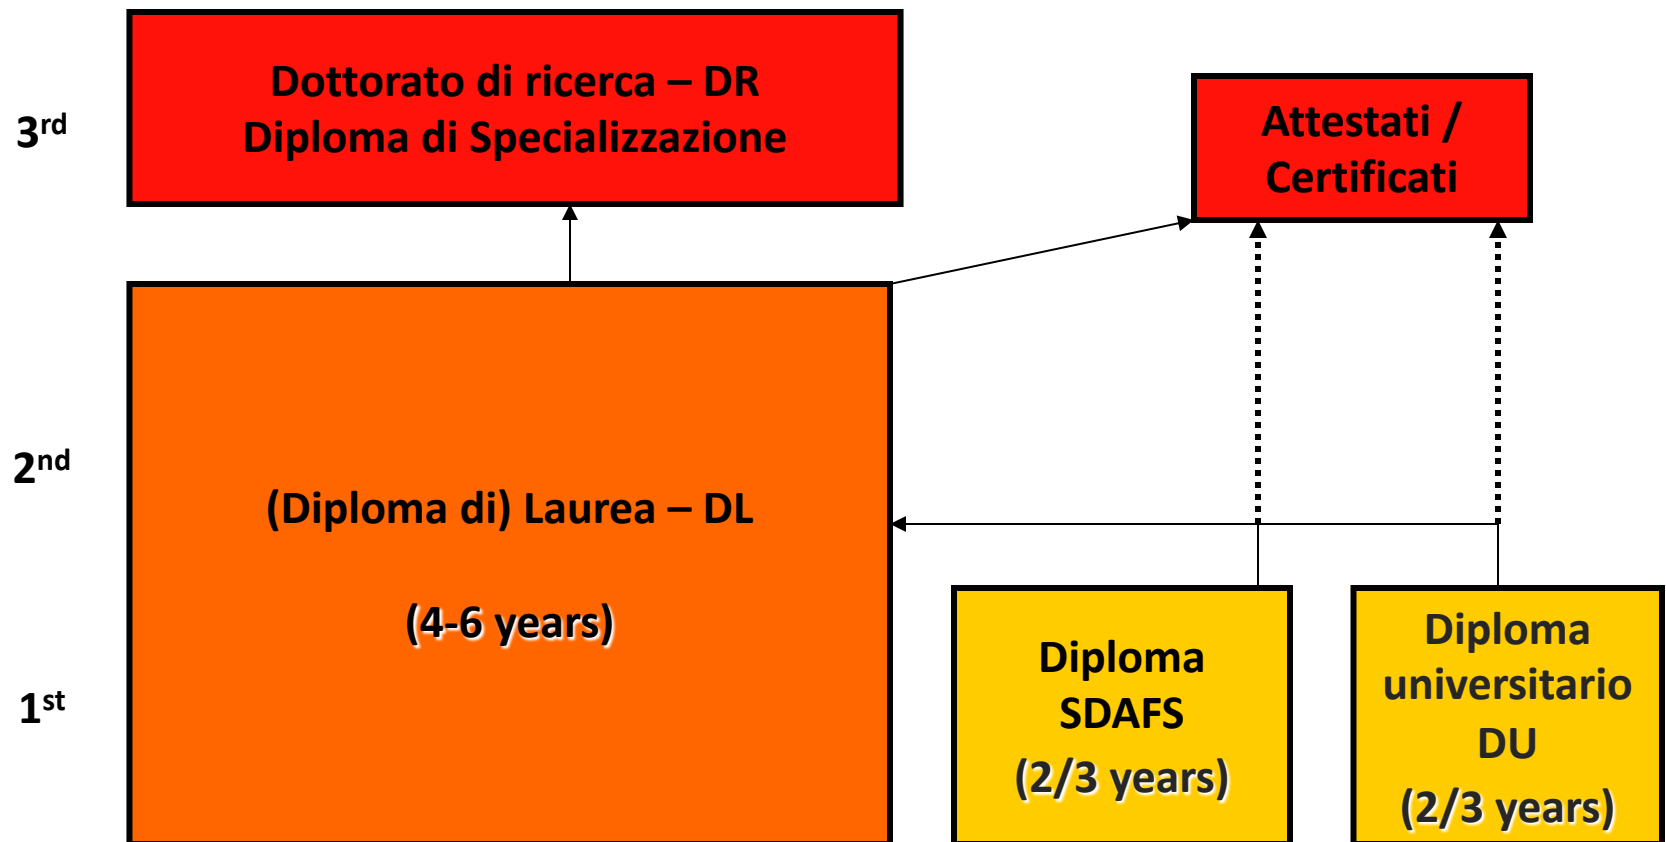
3$^{rd}$

Dottorato di ricerca – DR
Diploma di Specializzazione

Attestati / Certificati

2$^{nd}$

(Diploma di) Laurea – DL

(4-6 years)

1$^{st}$

Diploma SDAFS
(2/3 years)

Diploma universitario DU
(2/3 years)